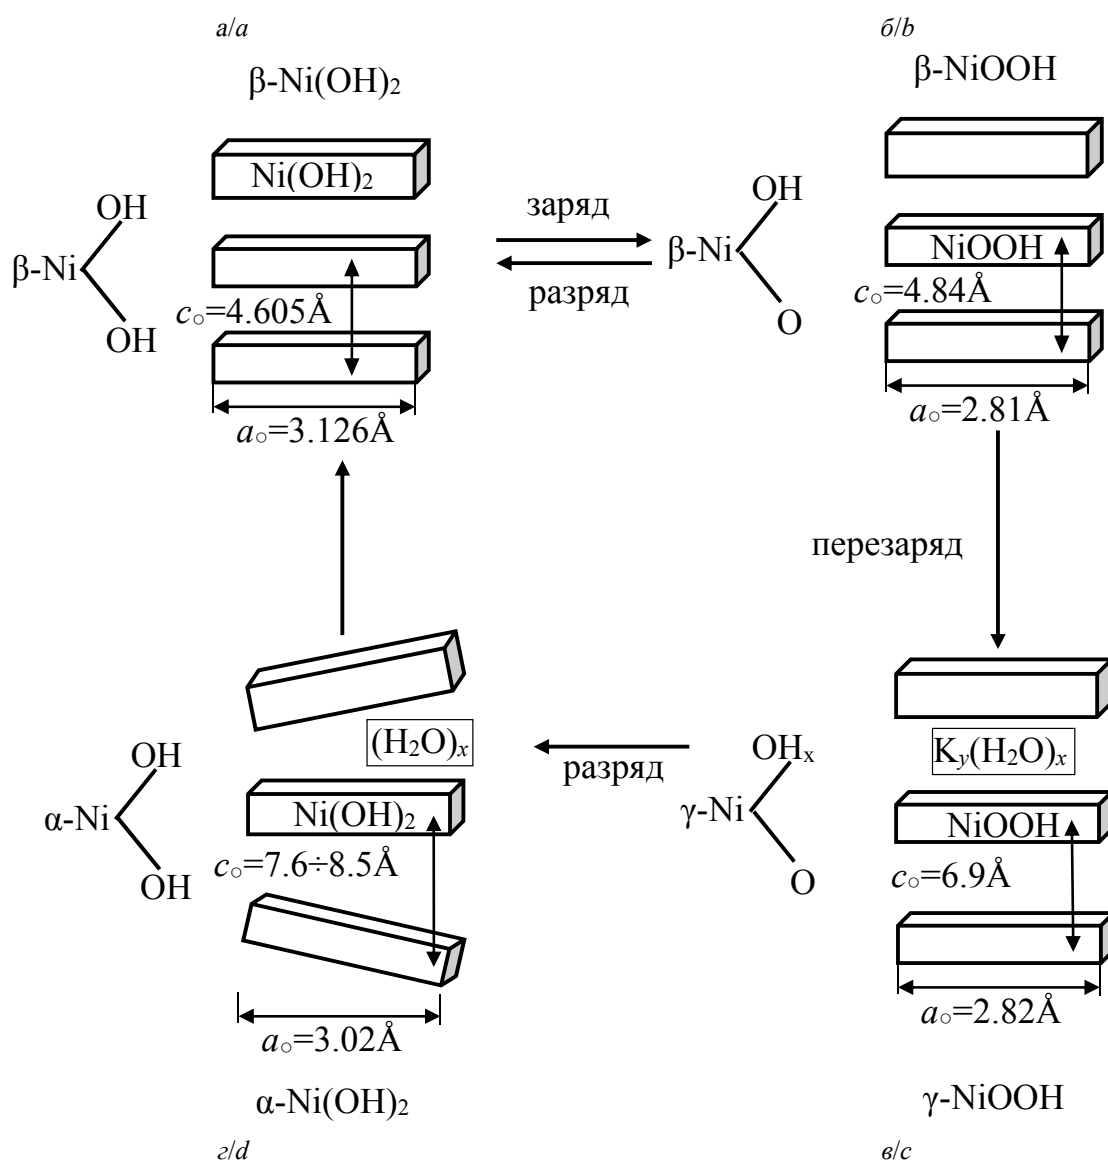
а/a

β-Ni(OH)$_2$

Ni(OH)$_2$

OH

β-Ni

OH

$c_○$=4.605Å

$a_○$=3.126Å

заряд

разряд

OH

β-Ni

O

б/b

β-NiOOH

NiOOH

$c_○$=4.84Å

$a_○$=2.81Å

перезаряд

(H$_2$O)$_x$

OH

α-Ni

OH

Ni(OH)$_2$

$c_○$=7.6÷8.5Å

$a_○$=3.02Å

α-Ni(OH)$_2$

г/d

разряд

OH$_x$

γ-Ni

O

K$_y$(H$_2$O)$_x$

NiOOH

$c_○$=6.9Å

$a_○$=2.82Å

γ-NiOOH

в/c